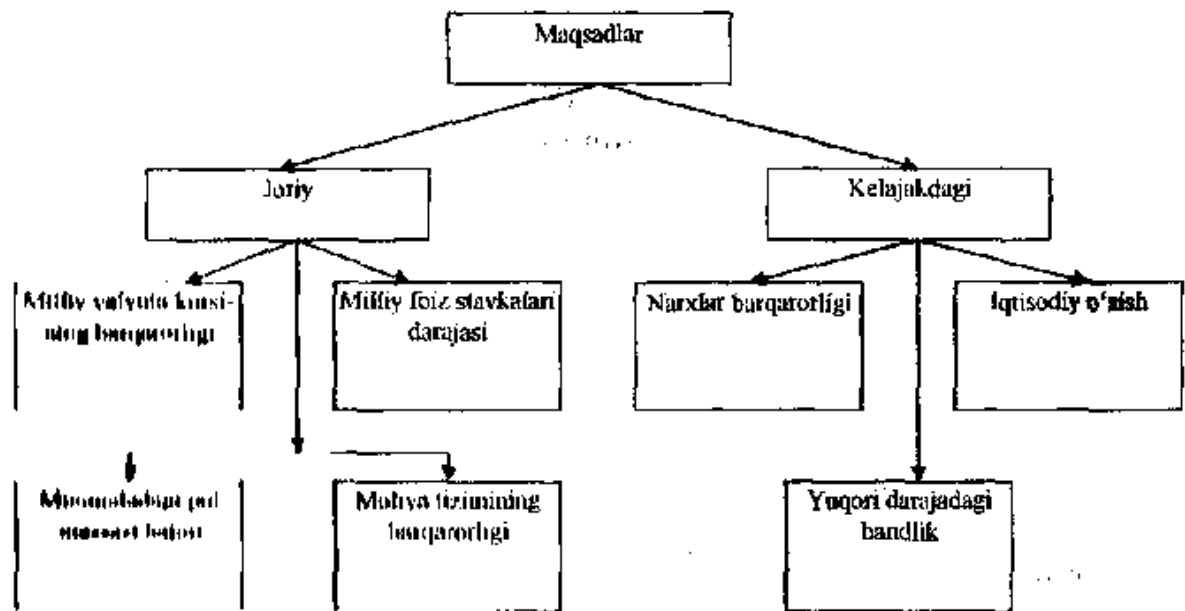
Maqsadlar

Joriy

Kelajakdagi

Milliy valyuta kursining barqarorligi

Milliy foiz stavkalari darajasi

Narxlar barqarorligi

Iqtisodiy o'sish

Muomaladagi pul massasi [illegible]

Moliya tizimining barqarorligi

Yuqori darajadagi bandlik